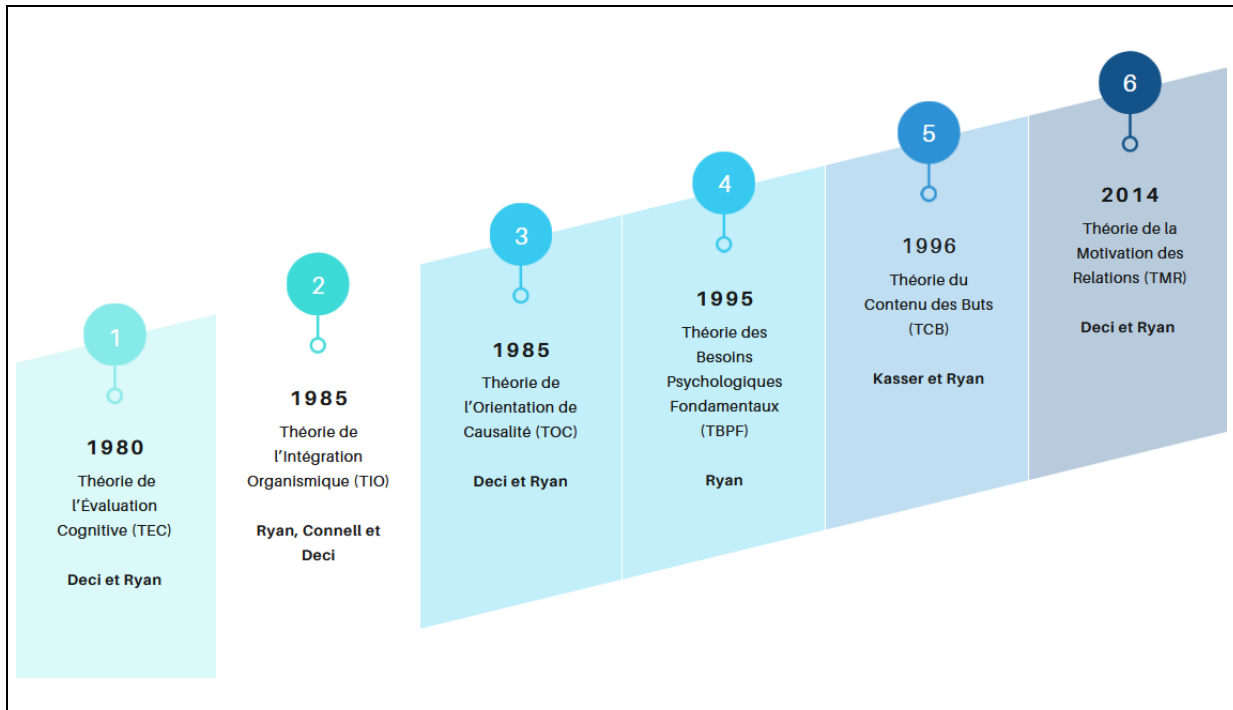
1

1980

Théorie de l'Évaluation Cognitive (TEC)

Deci et Ryan

2

1985

Théorie de l'Intégration Organismique (TIO)

Ryan, Connell et Deci

3

1985

Théorie de l'Orientation de Causalité (TOC)

Deci et Ryan

4

1995

Théorie des Besoins Psychologiques Fondamentaux (TBPF)

Ryan

5

1996

Théorie du Contenu des Buts (TCB)

Kasser et Ryan

6

2014

Théorie de la Motivation des Relations (TMR)

Deci et Ryan